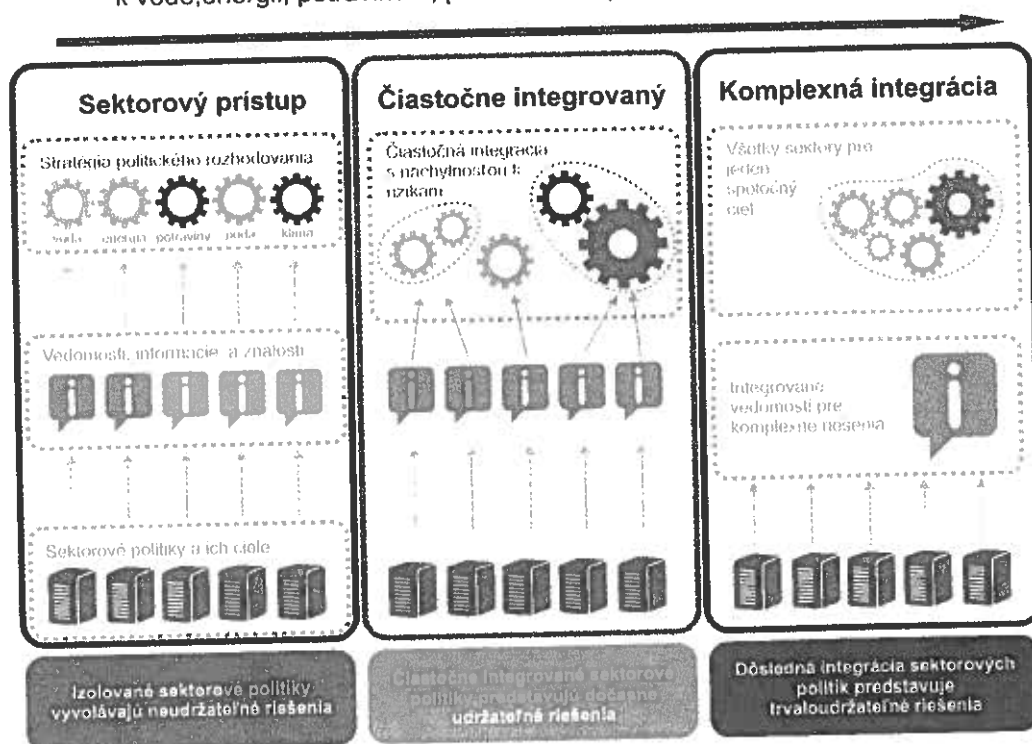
k vode, energii, potravinám, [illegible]

Sektorový prístup

Stratégia politického rozhodovania

voda energia potraviny pôda klíma

Vedomosti, informácie a znalosti

Sektorové politiky a ich ciele

Izolované sektorové politiky vyvolávajú neudržateľné riešenia

Čiastočne integrovaný

Čiastočná integrácia s náchylnosťou k rizikám

Čiastočne integrované sektorové politiky predstavujú dočasne udržateľné riešenia

Komplexná integrácia

Všetky sektory pre jeden spoločný cieľ

Integrované vedomosti pre komplexné riešenia

Dôsledná integrácia sektorových politík predstavuje trvaloudržateľné riešenia